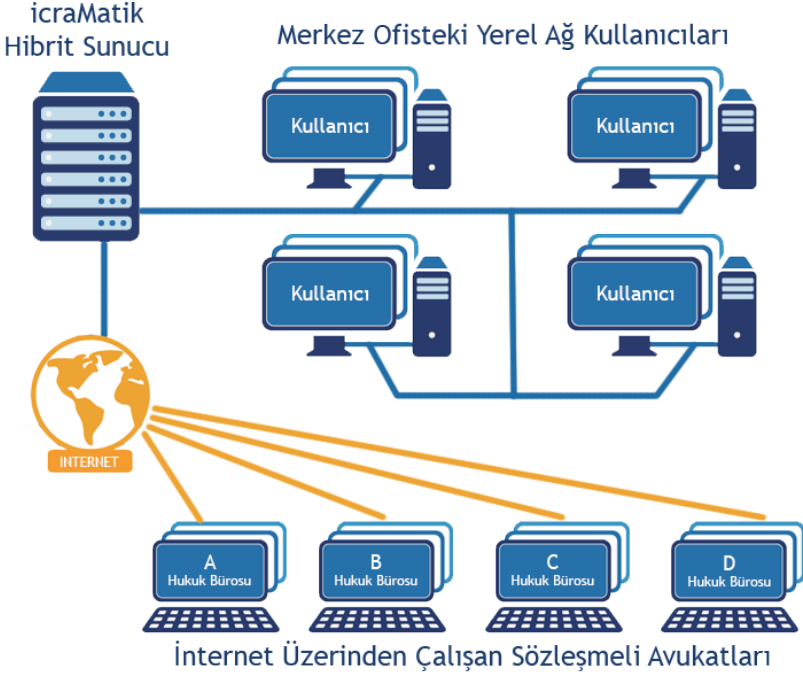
icraMatik
Hibrit Sunucu

Merkez Ofisteki Yerel Ağ Kullanıcıları

Kullanıcı

Kullanıcı

Kullanıcı

Kullanıcı

INTERNET

A
Hukuk Bürosu

B
Hukuk Bürosu

C
Hukuk Bürosu

D
Hukuk Bürosu

İnternet Üzerinden Çalışan Sözleşmeli Avukatları